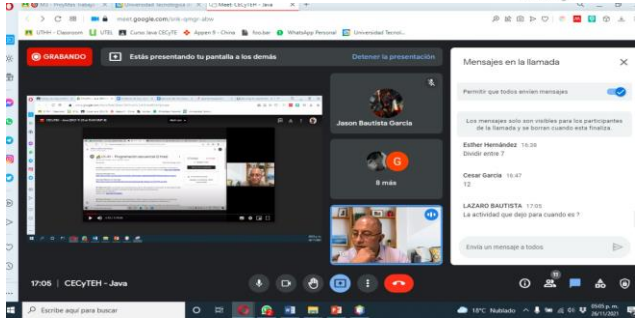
Meet: CECyTEH - Java

meet.google.com/snk-qmgr-abw

UTHH - Classroom | UTEL | Curso Java CECyTE | Appen 9 - China | Youtube | WhatsApp Personal | Universidad Tecnol...

GRABANDO

Estás presentando tu pantalla a los demás

Detener la presentación

Jason Bautista Garcia

G

8 más

Mensajes en la llamada

Permitir que todos envíen mensajes

Los mensajes solo son visibles para los participantes de la llamada y se borran cuando esta finaliza.

Esther Hernández 16:38
Dividir entre 7

Cesar Garcia 16:47
12

LAZARO BAUTISTA 17:05
La actividad que dejo para cuando es ?

Envía un mensaje a todos

17:05 | CECyTEH - Java

11

Escribe aquí para buscar

18°C Nublado

05:05 p. m.
26/11/2021